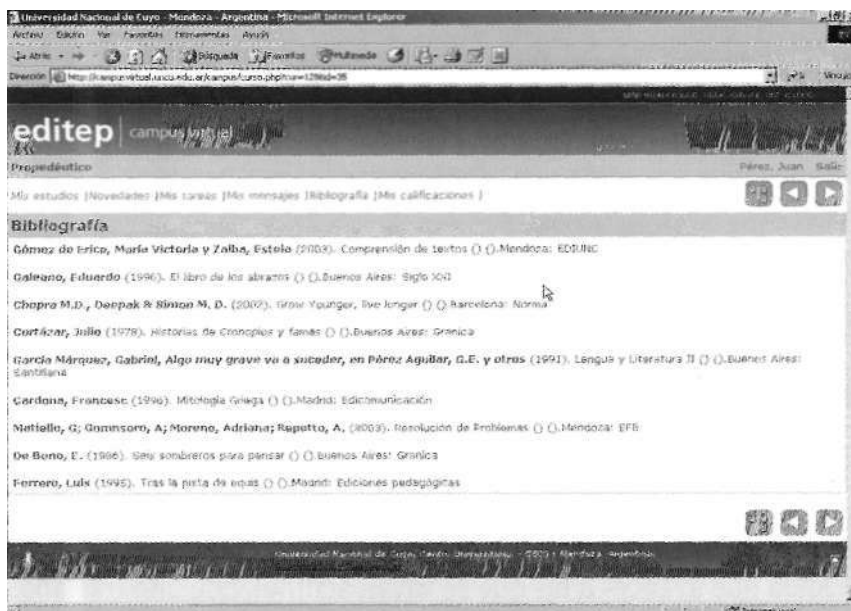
Universidad Nacional de Cuyo - Mendoza - Argentina - Microsoft Internet Explorer

Archivo Edición Ver Favoritos Herramientas Ayuda

Atrás Búsqueda Favoritos Multimedia

Dirección http://campusvirtual.uncu.edu.ar/campus/curso.php?cur=128&id=35

editep | campus virtual

Propedéutico

Pérez, Juan Salir

Mis estudios |Novedades |Mis tareas |Mis mensajes |Bibliografía |Mis calificaciones |

Bibliografía

Gómez de Erico, María Victoria y Zalba, Estela (2003). Comprensión de textos () ().Mendoza: EDIUNC

Galeano, Eduardo (1996). El libro de los abrazos () ().Buenos Aires: Siglo XXI

Chopra M.D., Deepak & Simon M. D. (2002). Grow Younger, live longer () ().Barcelona: Norma

Cortázar, Julio (1978). Historias de Cronopios y famas () ().Buenos Aires: Granica

García Márquez, Gabriel, Algo muy grave va a suceder, en Pérez Aguilar, G.E. y otros (1991). Lengua y Literatura II () ().Buenos Aires: Santillana

Cardona, Francesc (1996). Mitología Griega () ().Madrid: Edicomunicación

Matiello, G; Gomnsoro, A; Moreno, Adriana; Rapetto, A. (2003). Resolución de Problemas () ().Mendoza: EFE

De Bono, E. (1986). Seis sombreros para pensar () ().Buenos Aires: Granica

Ferrero, Luis (1995). Tras la pista de equis () ().Madrid: Ediciones pedagógicas

Universidad Nacional de Cuyo, Centro Universitario - 2003 - Mendoza, Argentina